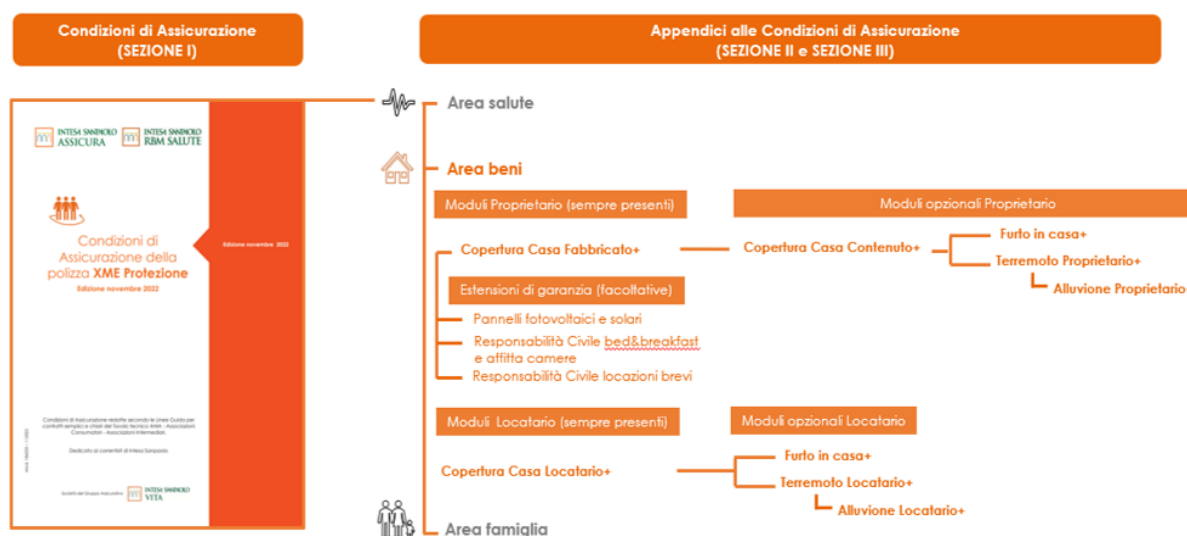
Condizioni di Assicurazione
(SEZIONE I)

Appendici alle Condizioni di Assicurazione
(SEZIONE II e SEZIONE III)

INTESA SANPAOLO ASSICURA

INTESA SANPAOLO RBM SALUTE

Condizioni di Assicurazione della polizza XME Protezione
Edizione novembre 2022

Edizione novembre 2022

Condizioni di Assicurazione redatte secondo le Linee Guida per contratti semplici e chiari del Tavolo tecnico ANIA - Associazioni Consumatori - Associazioni Intermediari.

Dedicato ai correntisti di Intesa Sanpaolo

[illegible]

Società del Gruppo Assicurativo INTESA SANPAOLO VITA

Area salute

Area beni

Moduli Proprietario (sempre presenti)

Moduli opzionali Proprietario

Copertura Casa Fabbricato+

Copertura Casa Contenuto+

Furto in casa+

Terremoto Proprietario+

Alluvione Proprietario+

Estensioni di garanzia (facoltative)

Pannelli fotovoltaici e solari

Responsabilità Civile bed&breakfast e affitta camere

Responsabilità Civile locazioni brevi

Moduli Locatario (sempre presenti)

Moduli opzionali Locatario

Copertura Casa Locatario+

Furto in casa+

Terremoto Locatario+

Alluvione Locatario+

Area famiglia